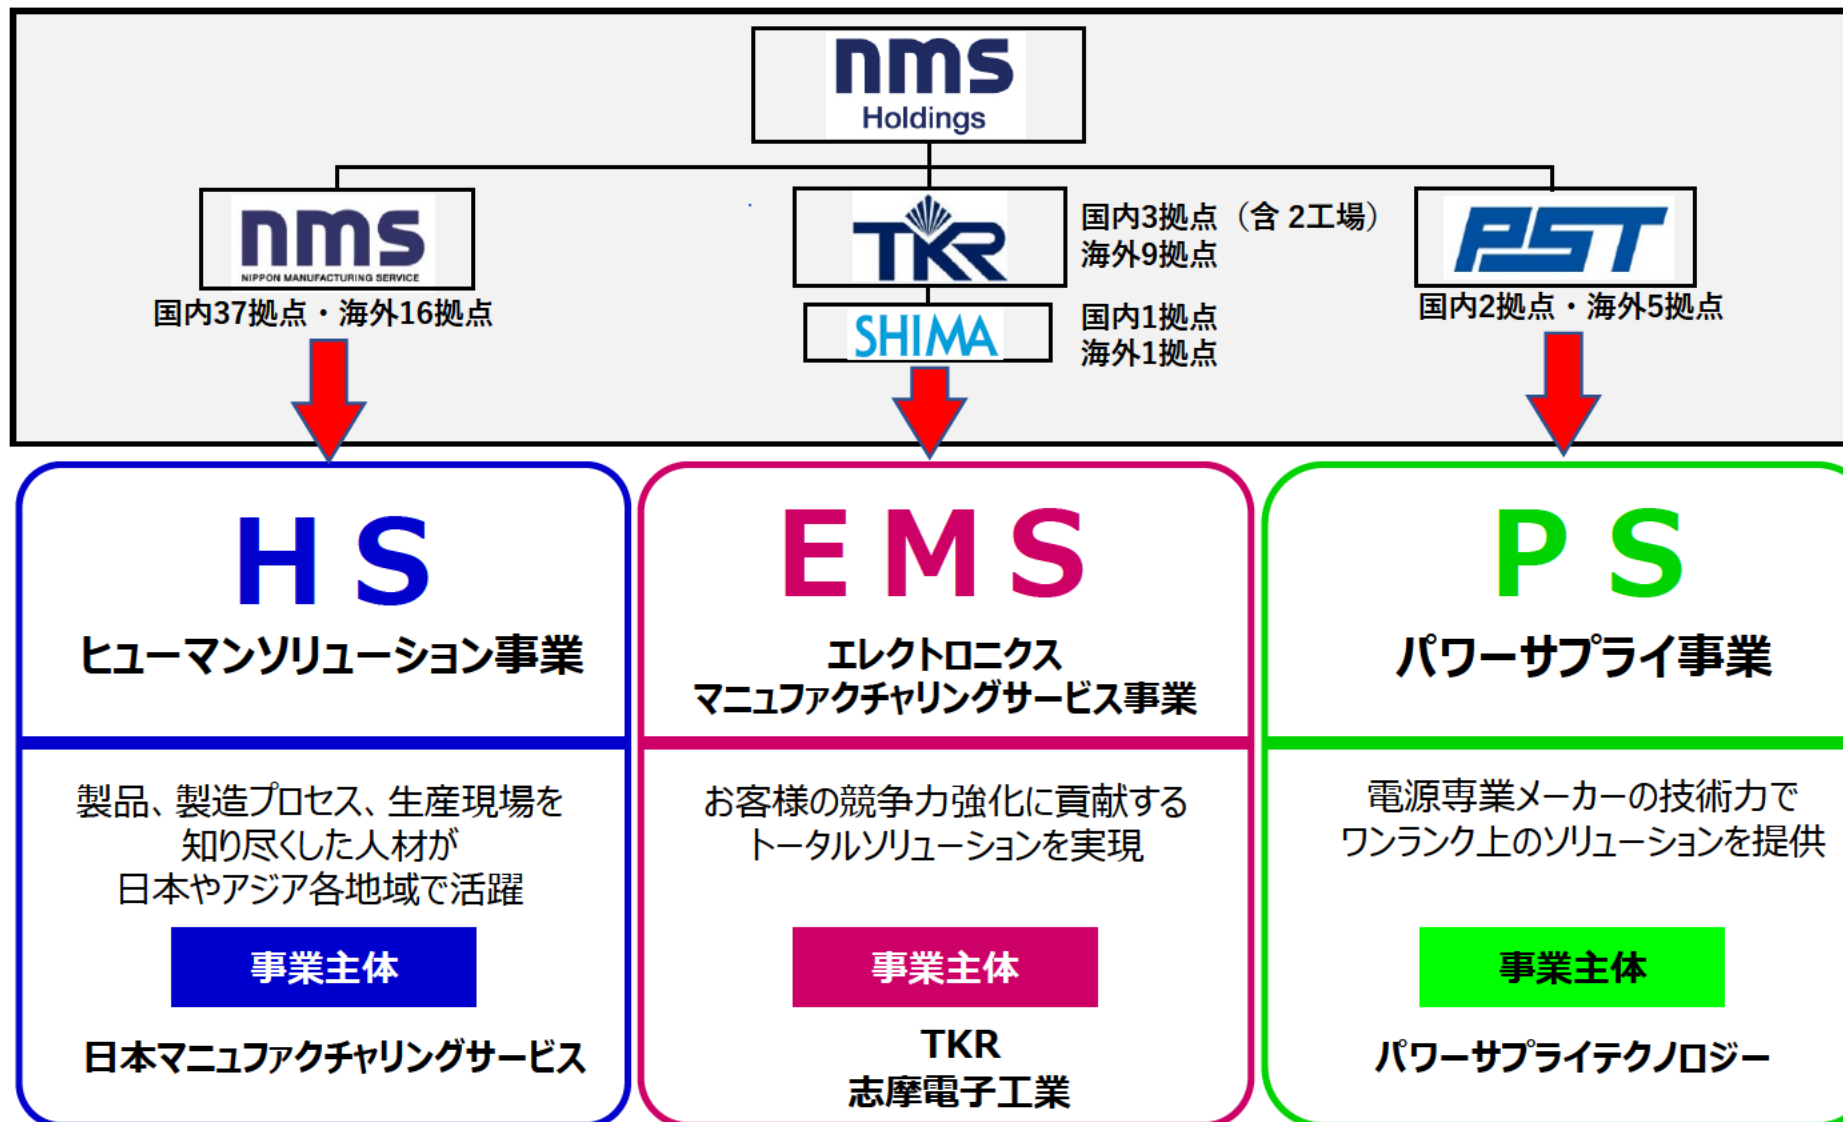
nms
Holdings

nms
NIPPON MANUFACTURING SERVICE
国内37拠点・海外16拠点

TKR
国内3拠点（含 2工場）
海外9拠点

SHIMA
国内1拠点
海外1拠点

PST
国内2拠点・海外5拠点

HS
ヒューマンソリューション事業

製品、製造プロセス、生産現場を知り尽くした人材が日本やアジア各地域で活躍

事業主体

日本マニュファクチャリングサービス

EMS
エレクトロニクス
マニュファクチャリングサービス事業

お客様の競争力強化に貢献するトータルソリューションを実現

事業主体

TKR
志摩電子工業

PS
パワーサプライ事業

電源専業メーカーの技術力でワンランク上のソリューションを提供

事業主体

パワーサプライテクノロジー